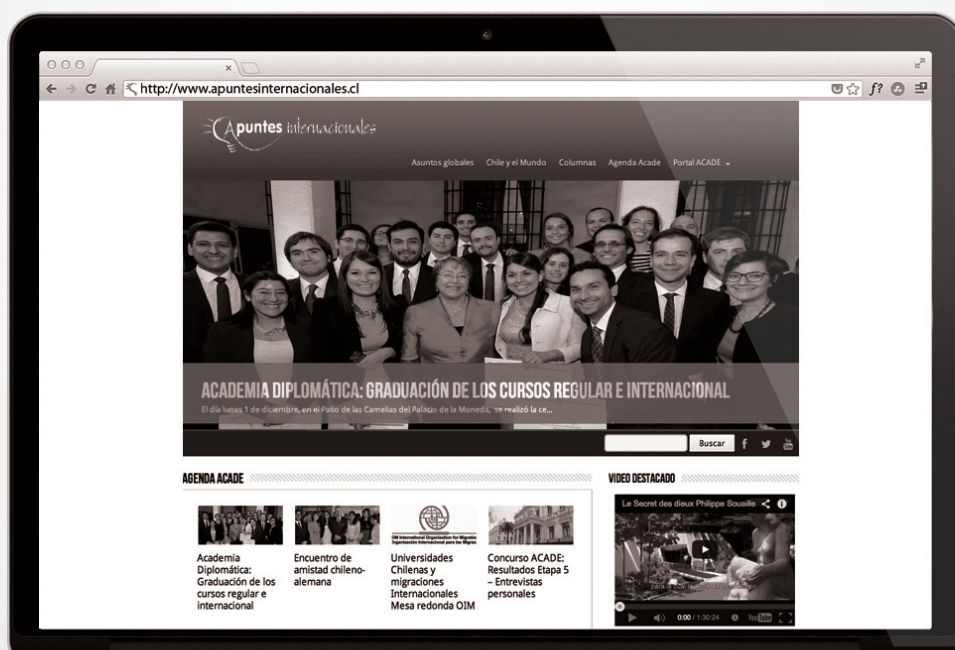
http://www.apuntesinternacionales.cl

Apuntes internacionales

Asuntos globales Chile y el Mundo Columnas Agenda Acade Portal ACADE

ACADEMIA DIPLOMÁTICA: GRADUACIÓN DE LOS CURSOS REGULAR E INTERNACIONAL

El día lunes 1 de diciembre, en el Patio de las Camelias del Palacio de la Moneda, se realizó la ce...

Buscar

AGENDA ACADE

Academia Diplomática: Graduación de los cursos regular e internacional

Encuentro de amistad chileno-alemana

Universidades Chilenas y migraciones Internacionales Mesa redonda OIM

Concurso ACADE: Resultados Etapa 5 – Entrevistas personales

VIDEO DESTACADO

Le Secret des dieux Philippe Sousille

0:00 / 1:30:24